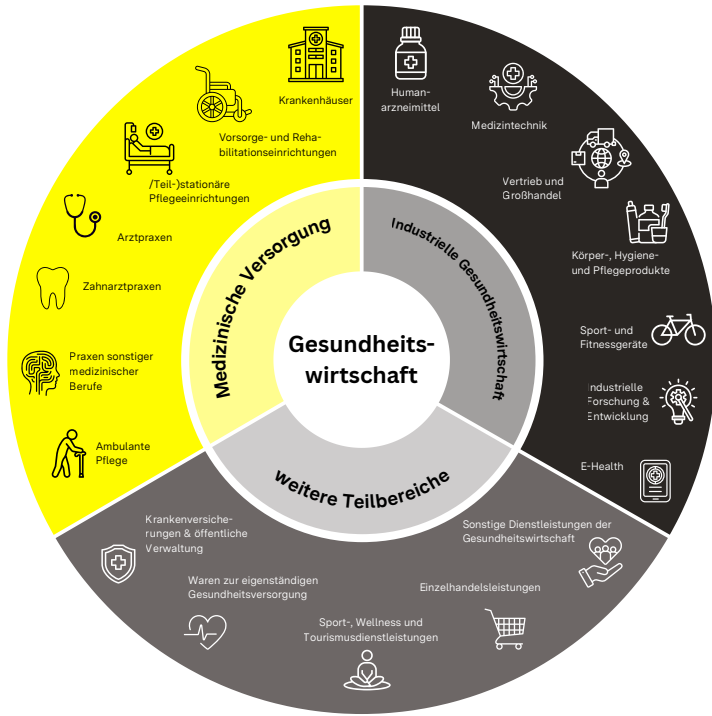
Gesundheitswirtschaft

Medizinische Versorgung

Krankenhäuser

Vorsorge- und Rehabilitationseinrichtungen

/Teil-)stationäre Pflegeeinrichtungen

Arztpraxen

Zahnarztpraxen

Praxen sonstiger medizinischer Berufe

Ambulante Pflege

Industrielle Gesundheitswirtschaft

Humanarzneimittel

Medizintechnik

Vertrieb und Großhandel

Körper-, Hygiene- und Pflegeprodukte

Sport- und Fitnessgeräte

Industrielle Forschung & Entwicklung

E-Health

weitere Teilbereiche

Krankenversicherungen & öffentliche Verwaltung

Waren zur eigenständigen Gesundheitsversorgung

Sport-, Wellness und Tourismusdienstleistungen

Einzelhandelsleistungen

Sonstige Dienstleistungen der Gesundheitswirtschaft